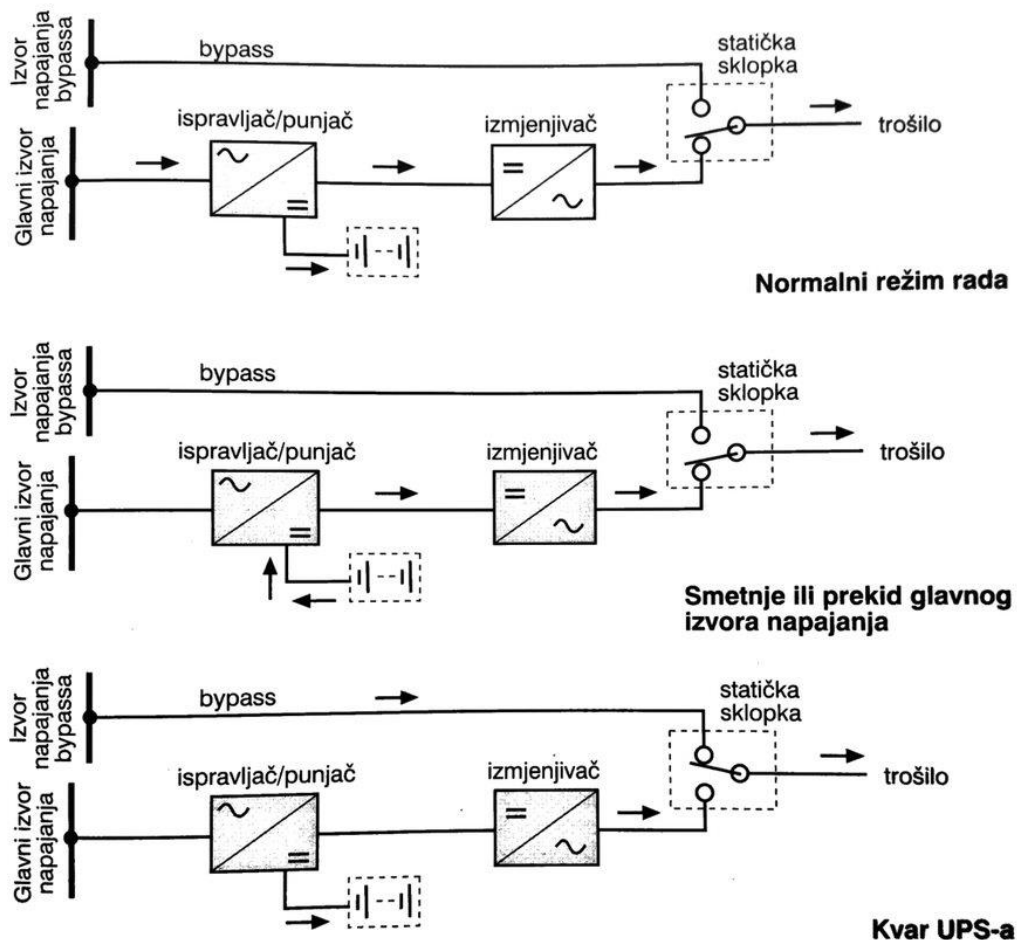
Izvor napajanja bypassa

bypass

statička sklopka

Glavni izvor napajanja

ispravljač/punjač

izmjenjivač

trošilo

Normalni režim rada

Izvor napajanja bypassa

bypass

statička sklopka

Glavni izvor napajanja

ispravljač/punjač

izmjenjivač

trošilo

Smetnje ili prekid glavnog izvora napajanja

Izvor napajanja bypassa

bypass

statička sklopka

Glavni izvor napajanja

ispravljač/punjač

izmjenjivač

trošilo

Kvar UPS-a